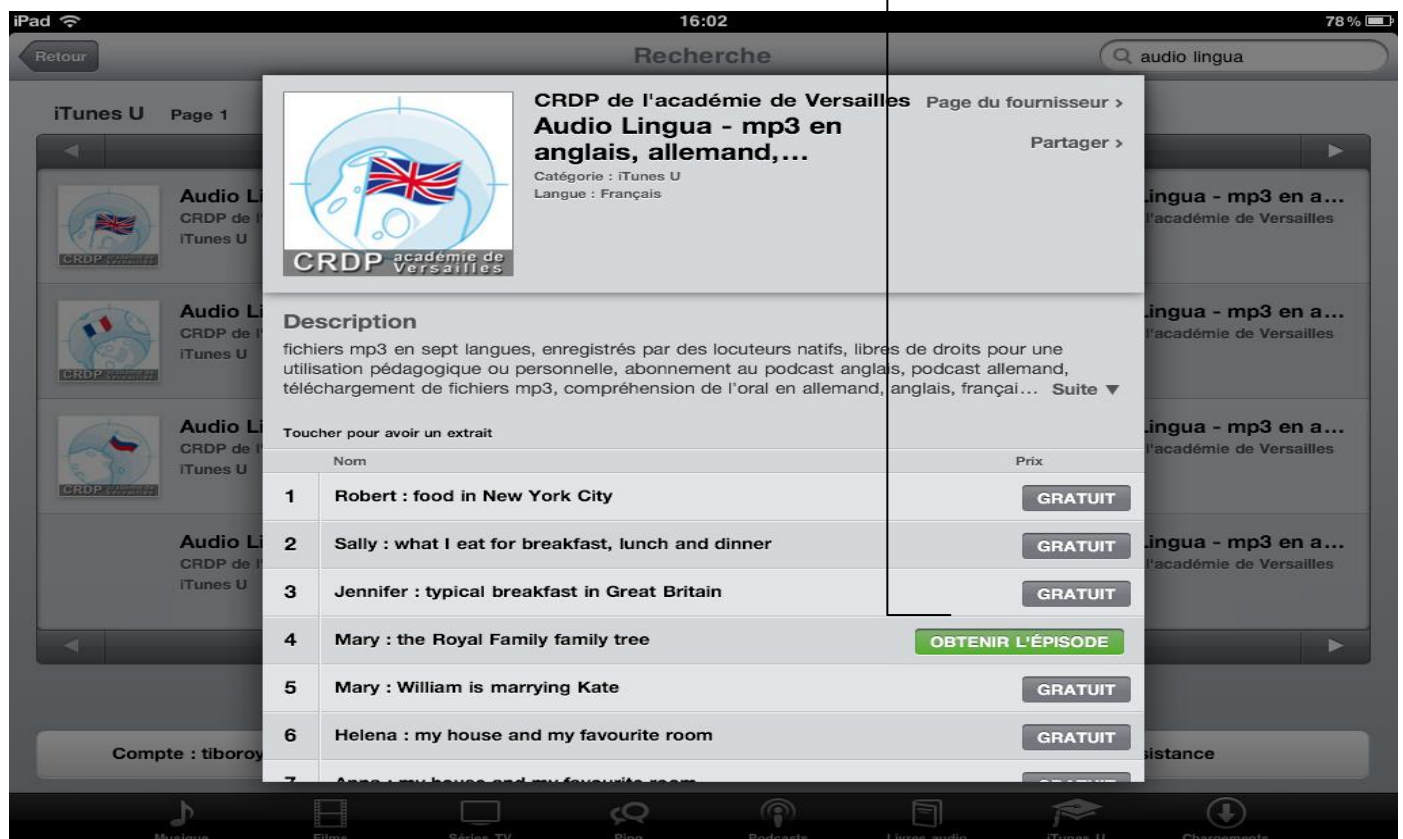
iPad 16:02 78 %

Retour Recherche audio lingua

iTunes U Page 1

Audio Li
CRDP de l'
iTunes U

Audio Li
CRDP de l'
iTunes U

Audio Li
CRDP de l'
iTunes U

Audio Li
CRDP de l'
iTunes U

Lingua - mp3 en a...
l'académie de Versailles

Lingua - mp3 en a...
l'académie de Versailles

Lingua - mp3 en a...
l'académie de Versailles

Lingua - mp3 en a...
l'académie de Versailles

CRDP académie de Versailles

CRDP de l'académie de Versailles Page du fournisseur >
Audio Lingua - mp3 en anglais, allemand,...
Partager >
Catégorie : iTunes U
Langue : Français

Description
fichiers mp3 en sept langues, enregistrés par des locuteurs natifs, libres de droits pour une utilisation pédagogique ou personnelle, abonnement au podcast anglais, podcast allemand, téléchargement de fichiers mp3, compréhension de l'oral en allemand, anglais, françai... Suite ▼

Toucher pour avoir un extrait

| | Nom | Prix |
|---|---|---|
| 1 | Robert : food in New York City | GRATUIT |
| 2 | Sally : what I eat for breakfast, lunch and dinner | GRATUIT |
| 3 | Jennifer : typical breakfast in Great Britain | GRATUIT |
| 4 | Mary : the Royal Family family tree | OBTENIR L'ÉPISODE |
| 5 | Mary : William is marrying Kate | GRATUIT |
| 6 | Helena : my house and my favourite room | GRATUIT |
| 7 | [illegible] | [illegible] |

Compte : tiboroy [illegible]
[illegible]sistance

Musique Films Séries TV Ping Podcasts Livres audio iTunes U Chargements